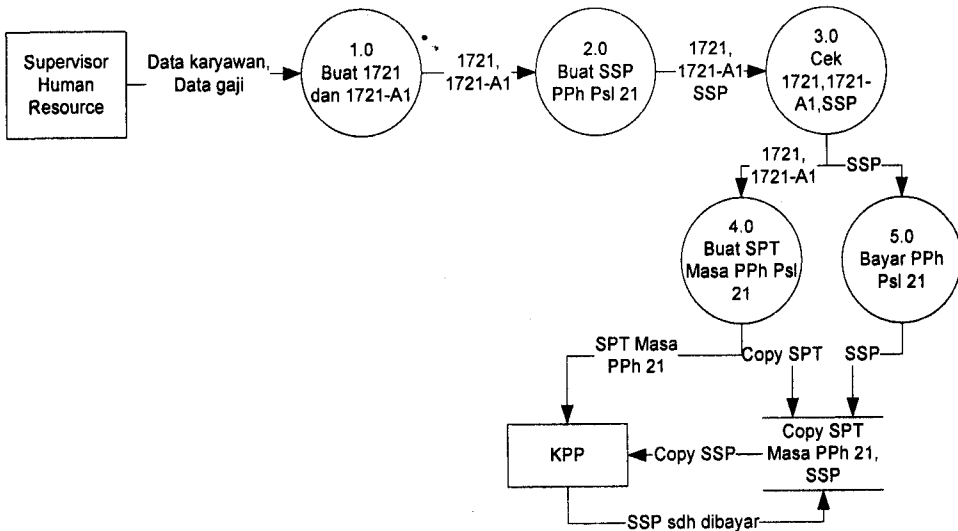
Supervisor Human Resource

Data karyawan, Data gaji

1.0 Buat 1721 dan 1721-A1

1721, 1721-A1

2.0 Buat SSP PPh Psl 21

1721, 1721-A1 SSP

3.0 Cek 1721,1721-A1,SSP

1721, 1721-A1

SSP

4.0 Buat SPT Masa PPh Psl 21

5.0 Bayar PPh Psl 21

SPT Masa PPh 21

Copy SPT

SSP

KPP

Copy SSP

Copy SPT Masa PPh 21, SSP

SSP sdh dibayar